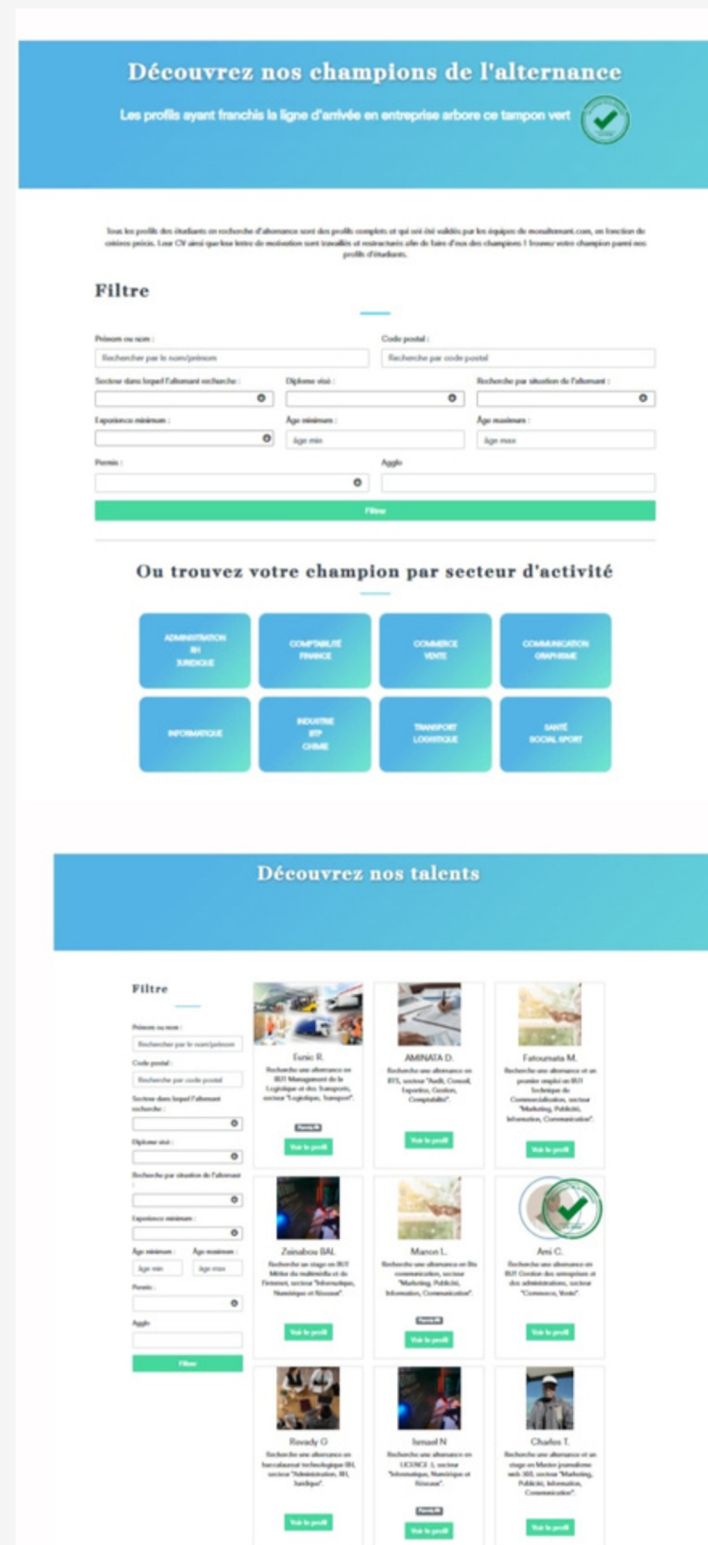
Découvrez nos champions de l'alternance

Les profils ayant franchis la ligne d'arrivée en entreprise arbore ce tampon vert

Tous les profils des étudiants en recherche d'alternance sont des profils complets et qui ont été validés par les équipes de monalternant.com, en fonction de critères précis. Leur CV ainsi que leur lettre de motivation sont travaillés et restructurés afin de faire d'eux des champions ! Trouvez votre champion parmi nos profils d'étudiants.

Filtre

Prénom ou nom :
Recherche par le nom/prénom
Code postal :
Recherche par code postal
Secteur dans lequel l'alternant recherche :
Diplome visé :
Recherche par situation de l'alternant :
Experience minimum :
Âge minimum :
Âge min
Âge maximum :
Âge max
Permis :
Agglo
Filtrer

Ou trouvez votre champion par secteur d'activité

ADMINISTRATION RH JURIDIQUE
COMPTABILITÉ FINANCE
COMMERCE VENTE
COMMUNICATION GRAPHISME
INFORMATIQUE
INDUSTRIE BTP CHIMIE
TRANSPORT LOGISTIQUE
SANTÉ SOCIAL SPORT

Découvrez nos talents

Filtre

Prénom ou nom :
Rechercher par le nom/prénom
Code postal :
Rechercher par code postal
Secteur dans lequel l'alternant recherche :
Diplome visé :
Recherche par situation de l'alternant :
Experience minimum :
Âge minimum :
Âge min
Âge maximum :
Âge max
Permis :
Agglo
Filtrer

Eunic R.
Recherche une alternance en BUT Management de la Logistique et des Transports, secteur "Logistique, Transport".
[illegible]
Voir le profil

AMINATA D.
Recherche une alternance en BTS, secteur "Audit, Conseil, Expertise, Gestion, Comptabilité".
Voir le profil

Fatoumata M.
Recherche une alternance et un premier emploi en BUT Technique de Commercialisation, secteur "Marketing, Publicité, Information, Communication".
Voir le profil

Zeinabou BAL
Recherche un stage en BUT Métier du multimédia et de l'internet, secteur "Informatique, Numérique et Réseaux".
Voir le profil

Manon L.
Recherche une alternance en Bts communication, secteur "Marketing, Publicité, Information, Communication".
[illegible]
Voir le profil

Ani C.
Recherche une alternance en BUT Gestion des entreprises et des administrations, secteur "Commerce, Vente".
Voir le profil

Rovady O.
Recherche une alternance en baccalauréat technologique RH, secteur "Administration, RH, Juridique".
Voir le profil

Ismael N.
Recherche une alternance en LICENCE 3, secteur "Informatique, Numérique et Réseaux".
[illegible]
Voir le profil

Charles T.
Recherche une alternance et un stage en Master journalisme web 360, secteur "Marketing, Publicité, Information, Communication".
Voir le profil